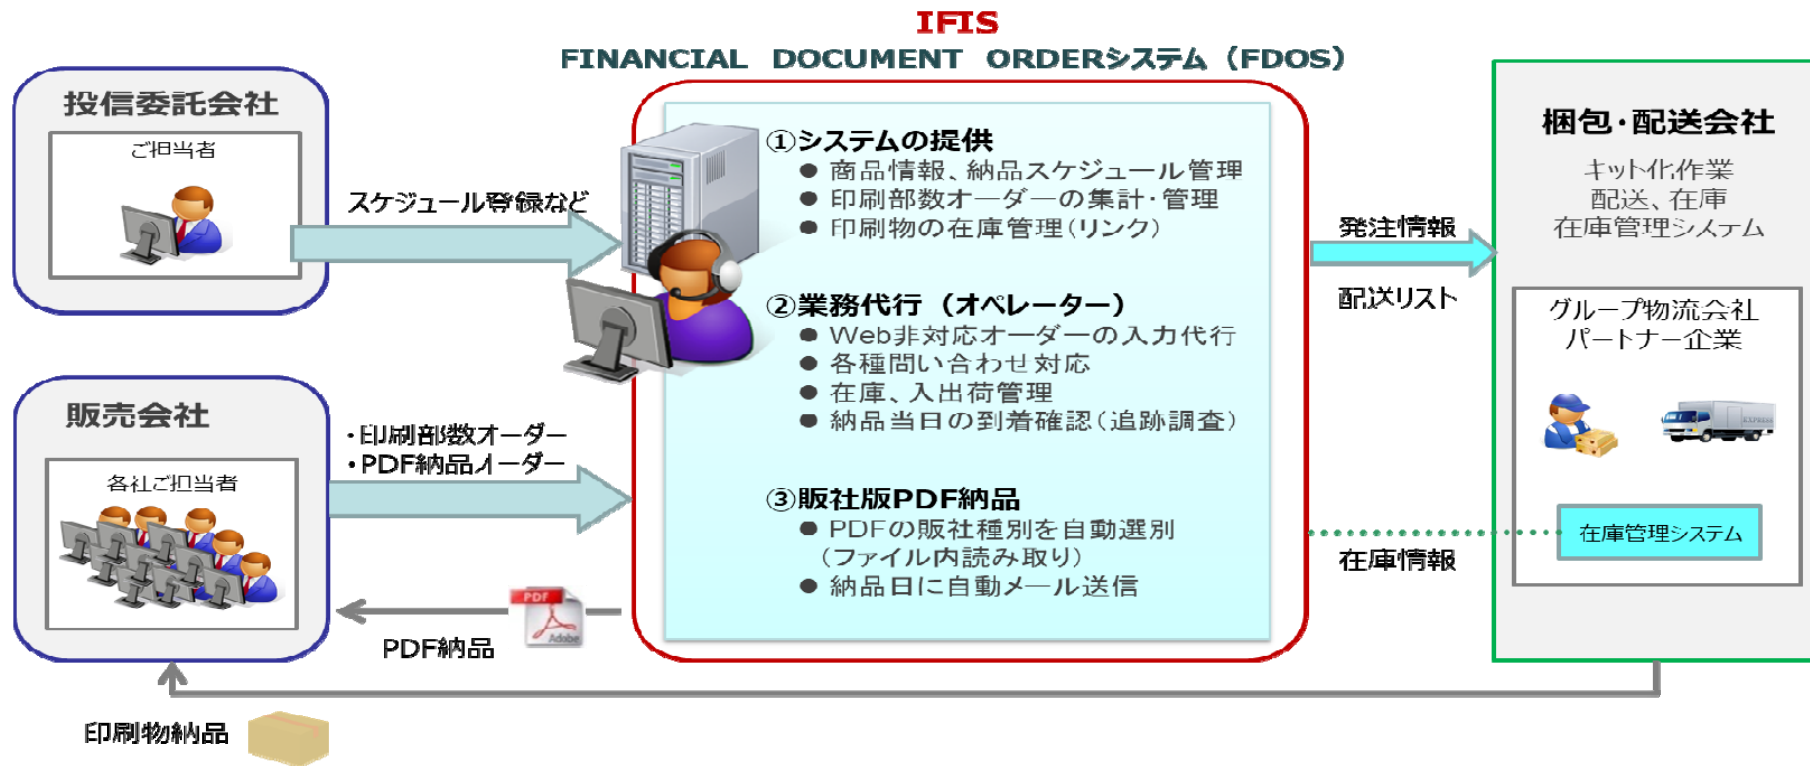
IFIS
FINANCIAL DOCUMENT ORDERシステム（FDOS）

投信委託会社
ご担当者

スケジュール登録など

販売会社
各社ご担当者

・印刷部数オーダー
・PDF納品オーダー

PDF納品

印刷物納品

①システムの提供
● 商品情報、納品スケジュール管理
● 印刷部数オーダーの集計・管理
● 印刷物の在庫管理（リンク）

②業務代行（オペレーター）
● Web非対応オーダーの入力代行
● 各種問い合わせ対応
● 在庫、入出荷管理
● 納品当日の到着確認（追跡調査）

③販社版PDF納品
● PDFの販社種別を自動選別（ファイル内読み取り）
● 納品日に自動メール送信

発注情報
配送リスト
在庫情報

梱包・配送会社
キット化作業
配送、在庫
在庫管理システム

グループ物流会社
パートナー企業

在庫管理システム